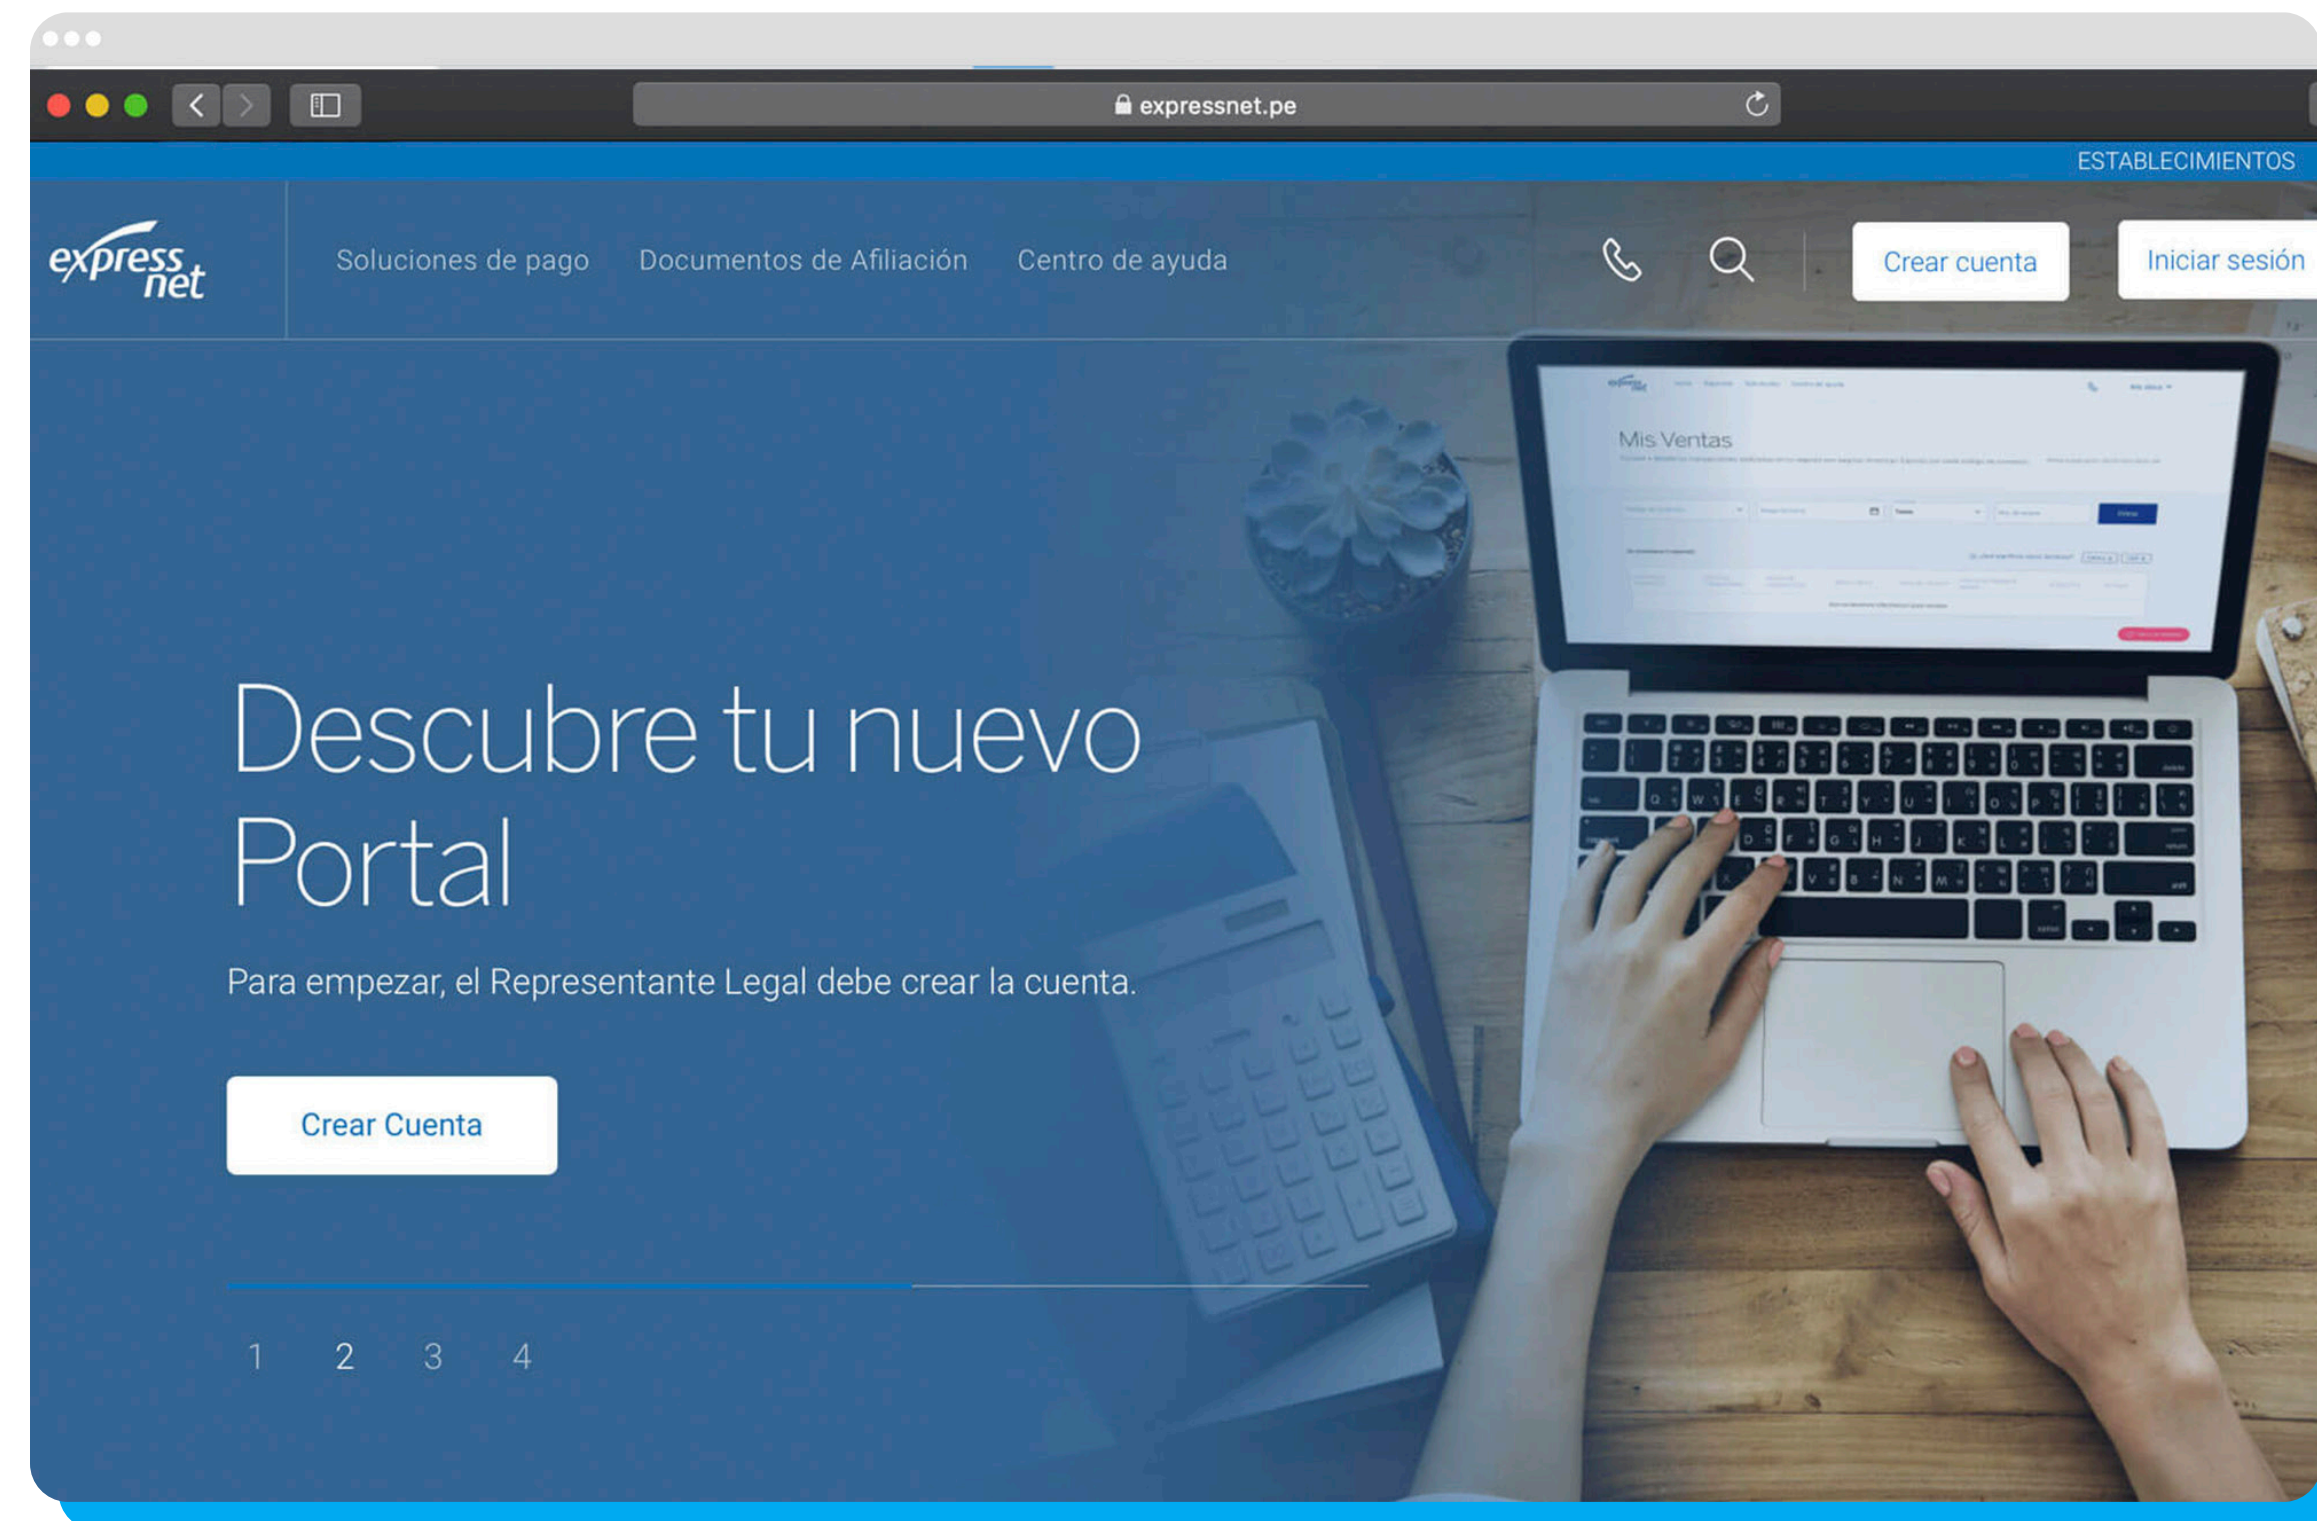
expressnet.pe

ESTABLECIMIENTOS

express net

Soluciones de pago Documentos de Afiliación Centro de ayuda

Crear cuenta Iniciar sesión

Mis Ventas

Descubre tu nuevo Portal

Para empezar, el Representante Legal debe crear la cuenta.

Crear Cuenta

1 2 3 4